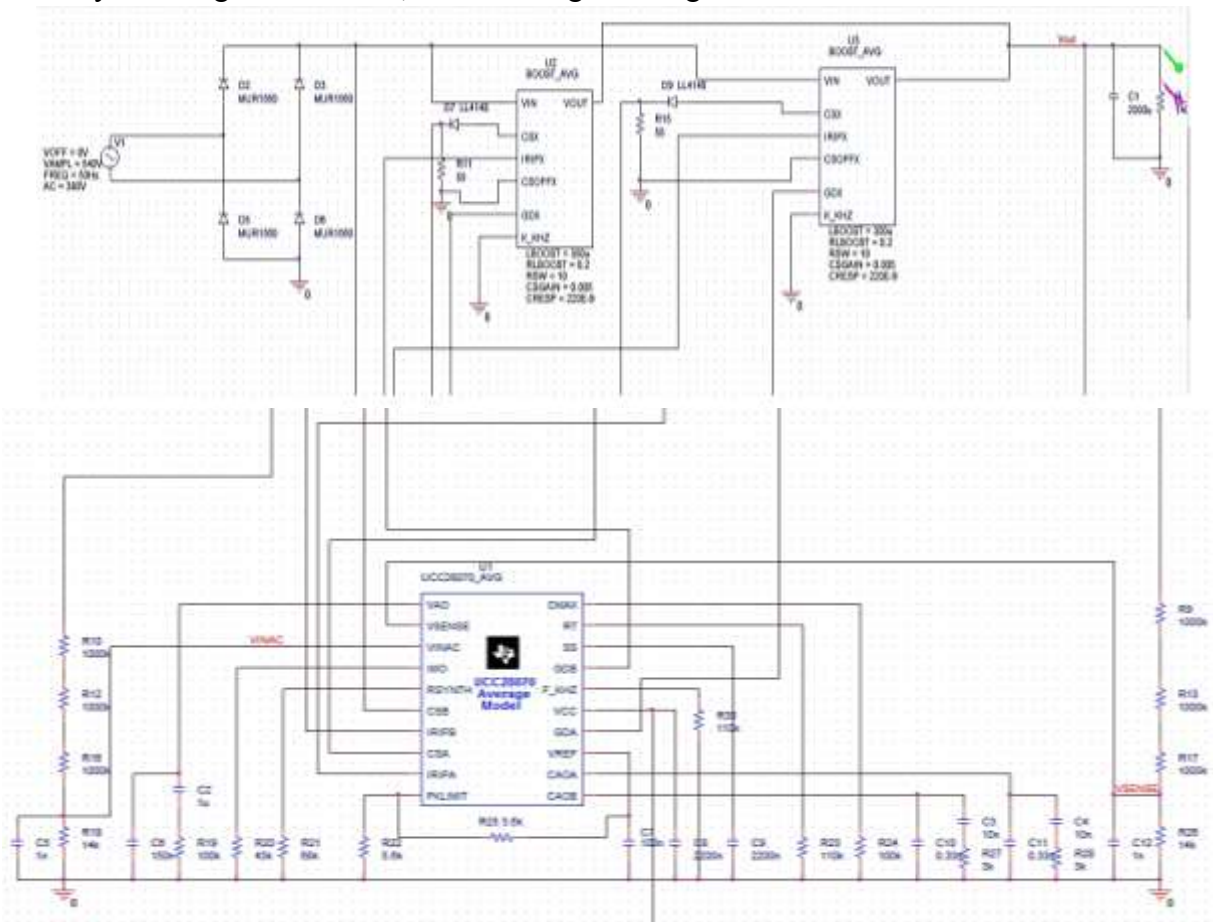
U2
BOOST_AVG

U3
BOOST_AVG

Vout

D2
MUR1560

D3
MUR1560

D5
MUR1560

D6
MUR1560

VOFF = 0V
VAMPL = 540V
FREQ = 50Hz
AC = 380V

V1

D7 LL4148

D9 LL4148

R11
50

R15
50

0

VIN
VOUT
CSX
IRPFX
CSOPFX
GDX
F_KHZ

LBOOST = 300u
RLBOOST = 0.2
RSW = 10
CSGAIN = 0.005
CRESP = 220E-9

VIN
VOUT
CSX
IRPFX
CSOPFX
GDX
F_KHZ

LBOOST = 300u
RLBOOST = 0.2
RSW = 10
CSGAIN = 0.005
CRESP = 220E-9

C1
2000u

0

0

0

U1
UCC28070_AVG

VAO
VSENSE
VINAC
IMO
RSYNTH
CSB
IRPFB
CSA
IRPFA
PKLMIT

CDMAX
RT
SS
GDB
F_KHZ
VCC
GDA
VREF
CAOA
CAOB

UCC28070
Average
Model

VINAC

VSENSE

R10
1000k

R12
1000k

R16
1000k

R18
14k

C5
1n

C2
1u

C6
150n

R19
100k

R20
40k

R21
80k

R22
5.6k

R25 5.6k

C7
100n

C8
2200n

C9
2200n

R23
110k

R24
100k

R30
110k

C10
0.33u

C3
10n

R27
3k

C11
0.33u

C4
10n

R29
3k

C12
1n

R9
1000k

R13
1000k

R17
1000k

R28
14k

0

0